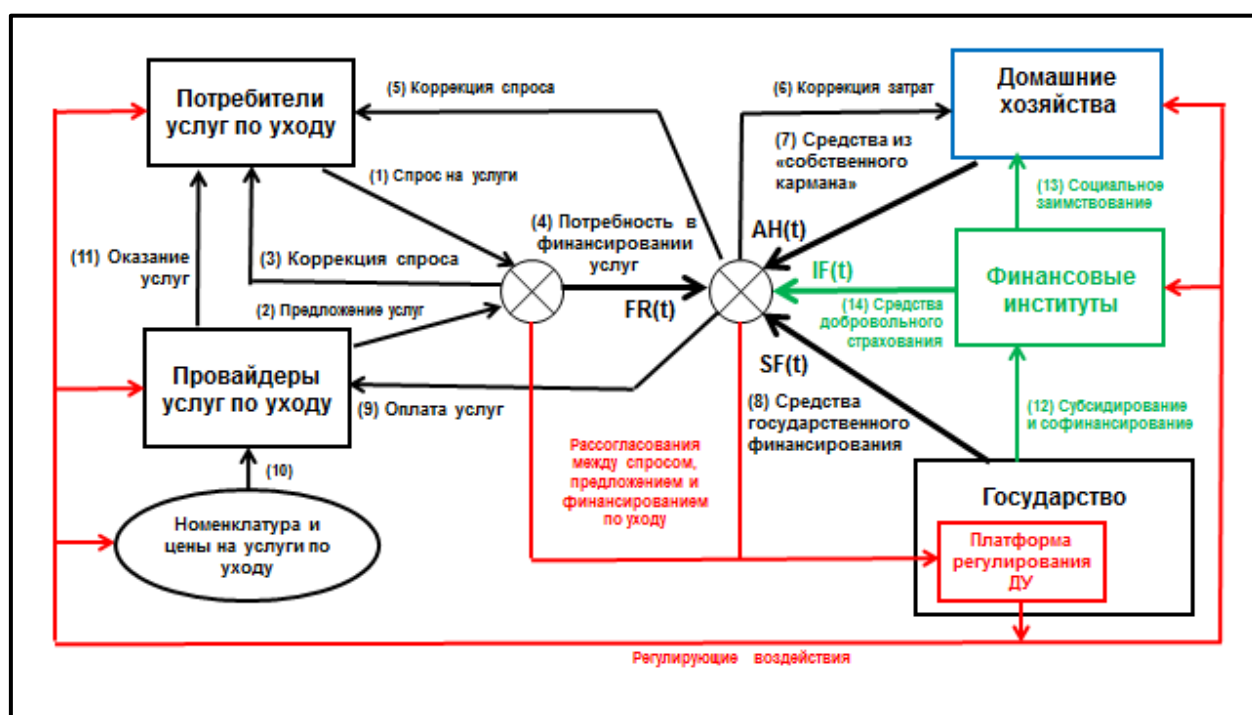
Потребители услуг по уходу

(5) Коррекция спроса

(6) Коррекция затрат

Домашние хозяйства

(7) Средства из «собственного кармана»

(1) Спрос на услуги

(4) Потребность в финансировании услуг

AH(t)

(13) Социальное заимствование

(11) Оказание услуг

(3) Коррекция спроса

IF(t)

Финансовые институты

(2) Предложение услуг

FR(t)

(14) Средства добровольного страхования

SF(t)

Провайдеры услуг по уходу

(9) Оплата услуг

(8) Средства государственного финансирования

(12) Субсидирование и софинансирование

(10)

Рассогласования между спросом, предложением и финансированием по уходу

Государство

Номенклатура и цены на услуги по уходу

Платформа регулирования ДУ

Регулирующие воздействия